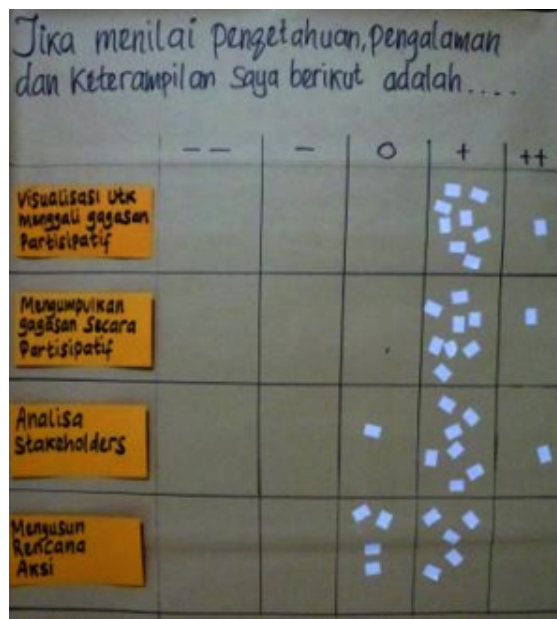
Jika menilai pengetahuan, pengalaman dan Keterampilan Saya berikut adalah....

| | -- | - | o | + | ++ |
|---|---|---|---|---|---|
| Visualisasi Utk Menggali gagasan Partisipatif | | | | | |
| Mengumpulkan gagasan Secara Partisipatif | | | | | |
| Analisa Stakeholders | | | | | |
| Menyusun Rencana Aksi | | | | | |